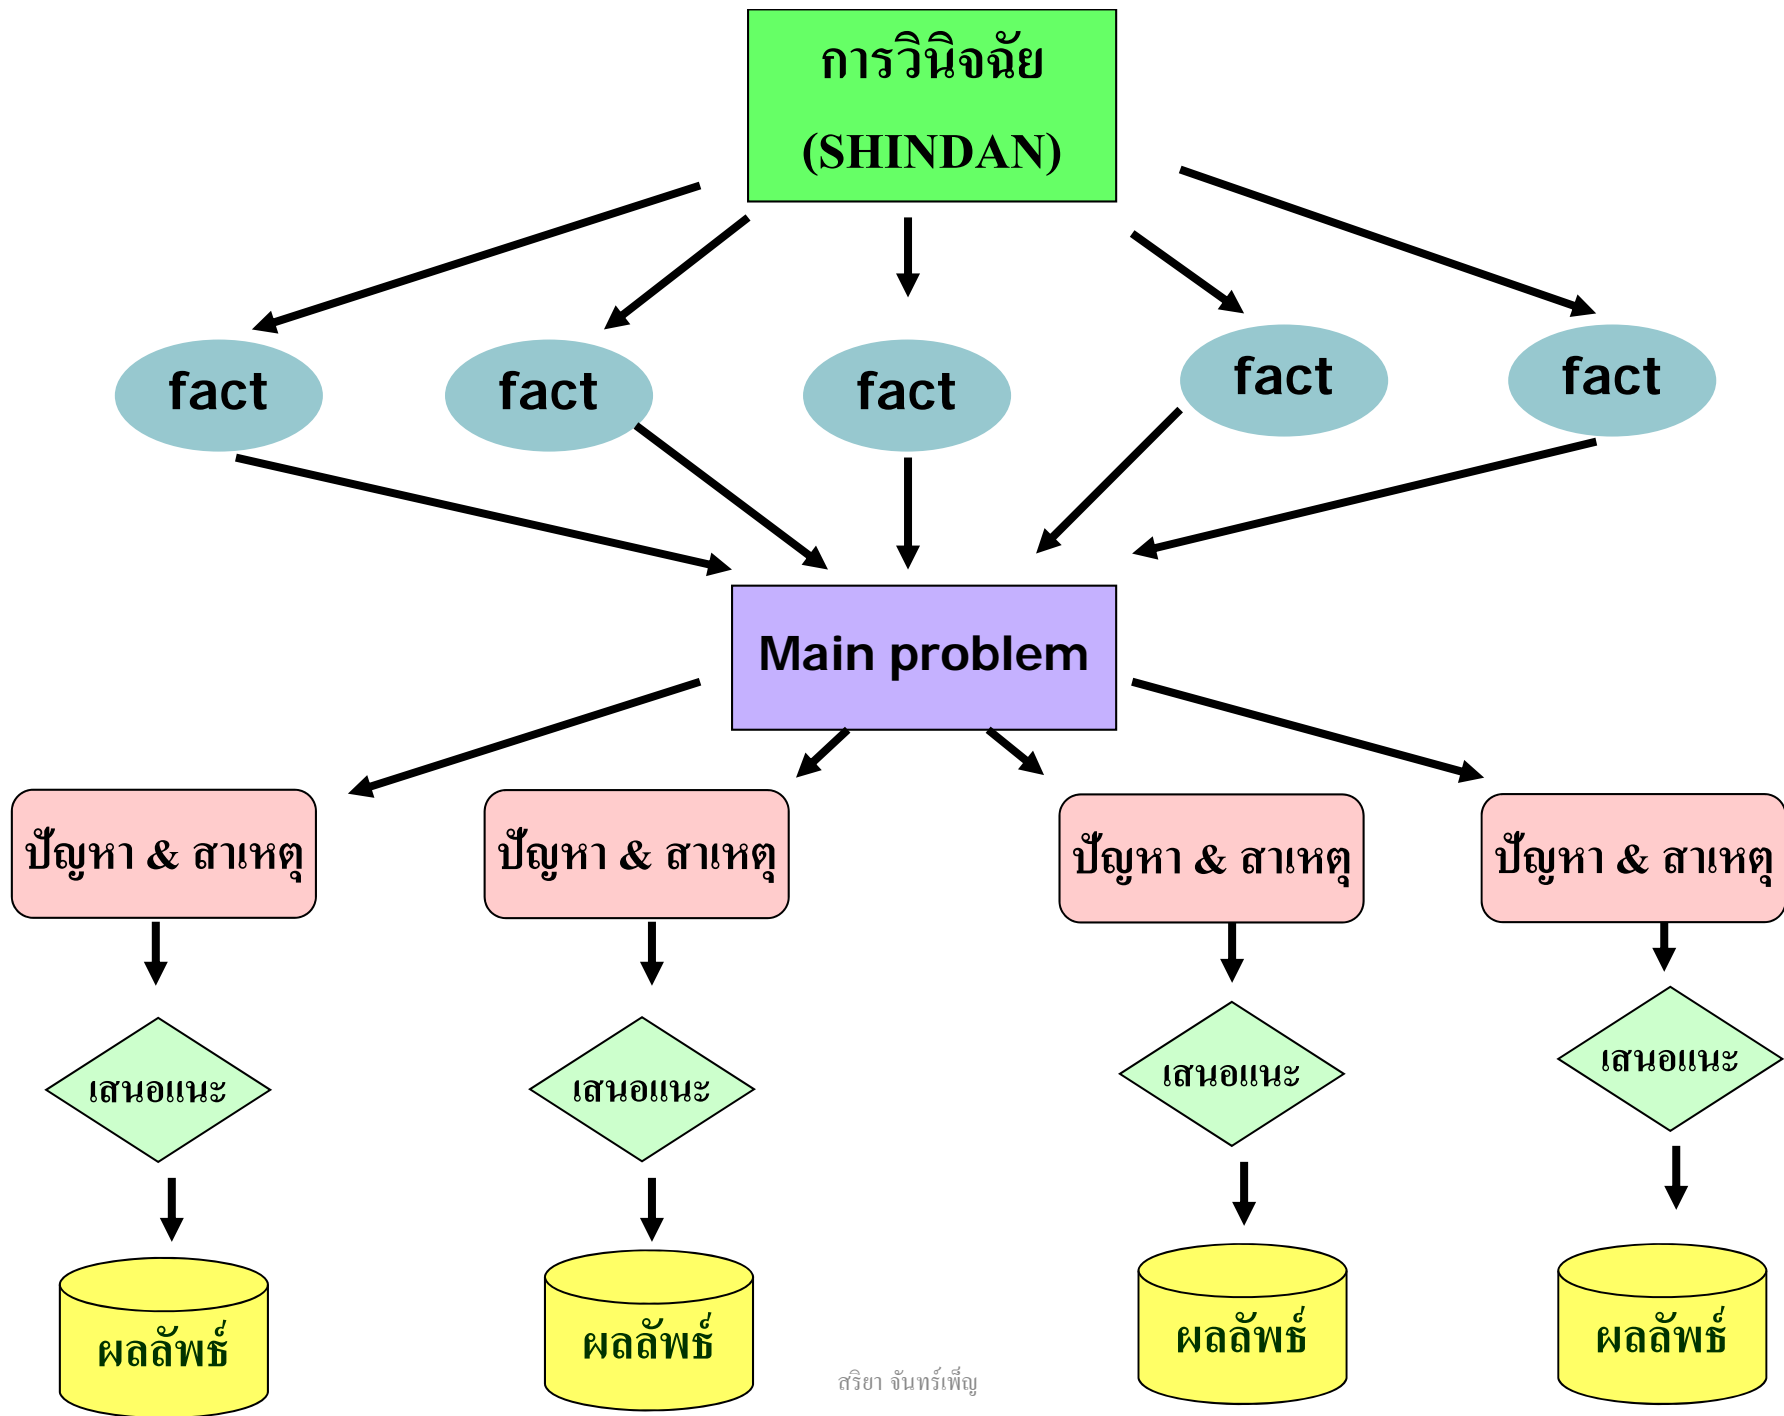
การวินิจฉัย
(SHINDAN)

fact

fact

fact

fact

fact

Main problem

ปัญหา & สาเหตุ

ปัญหา & สาเหตุ

ปัญหา & สาเหตุ

ปัญหา & สาเหตุ

เสนอแนะ

เสนอแนะ

เสนอแนะ

เสนอแนะ

ผลลัพธ์

ผลลัพธ์

ผลลัพธ์

ผลลัพธ์

สริยา จันทร์เพ็ญ